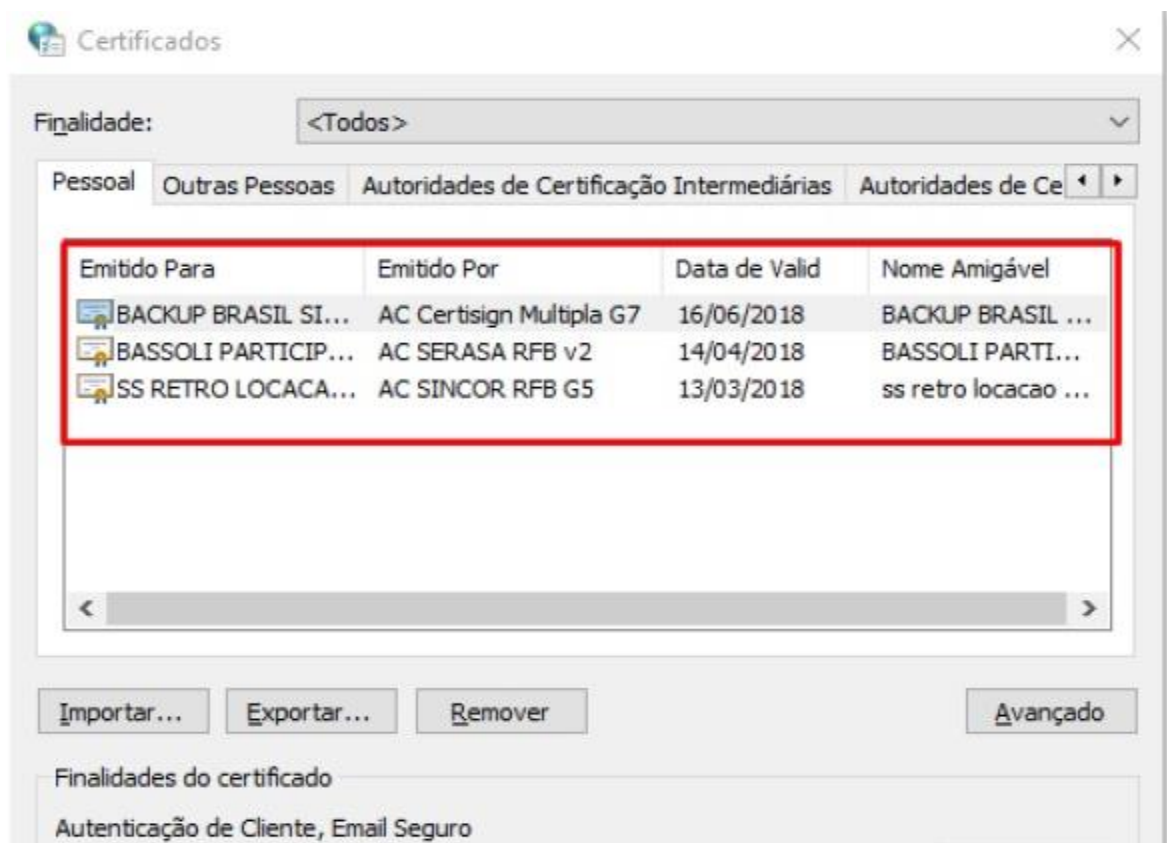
Certificados

Finalidade: <Todos>

Pessoal | Outras Pessoas | Autoridades de Certificação Intermediárias | Autoridades de Ce

| Emitido Para | Emitido Por | Data de Valid | Nome Amigável |
|---|---|---|---|
| BACKUP BRASIL SI... | AC Certisign Multipla G7 | 16/06/2018 | BACKUP BRASIL ... |
| BASSOLI PARTICIP... | AC SERASA RFB v2 | 14/04/2018 | BASSOLI PARTI... |
| SS RETRO LOCACA... | AC SINCOR RFB G5 | 13/03/2018 | ss retro locacao ... |

Importar... Exportar... Remover Avançado

Finalidades do certificado

Autenticação de Cliente, Email Seguro